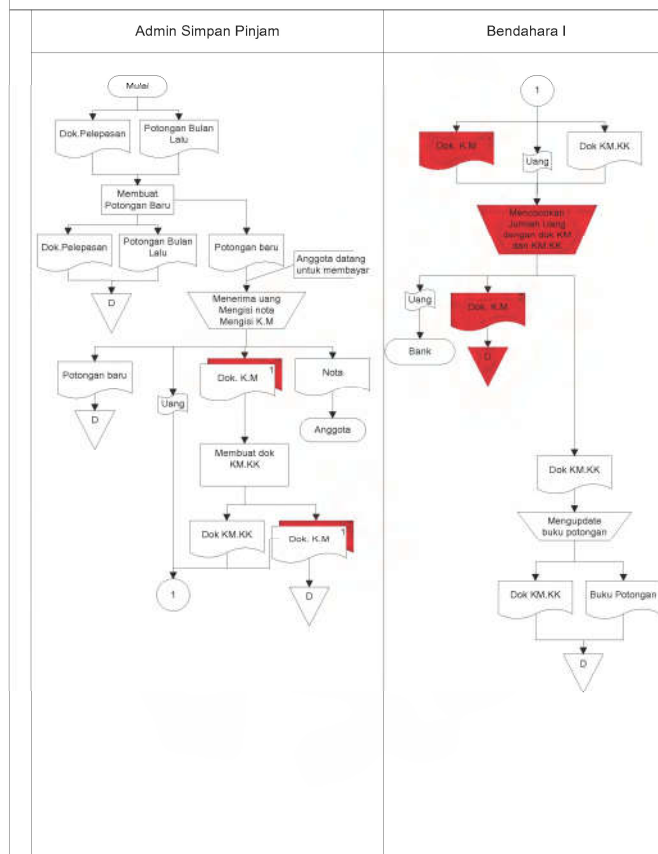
Admin Simpan Pinjam

Bendahara I

Mulai

Dok.Pelepasan

Potongan Bulan Lalu

Membuat Potongan Baru

Dok.Pelepasan

Potongan Bulan Lalu

Potongan baru

Anggota datang untuk membayar

D

Menerima uang Mengisi nota Mengisi K.M

Potongan baru

Uang

Dok. K.M

1

Nota

D

Anggota

Membuat dok KM.KK

Dok KM.KK

Dok. K.M

1

1

D

1

Dok. K.M

Uang

Dok KM.KK

Mencocokan Jumlah Uang dengan dok KM dan KM.KK

Uang

Dok. K.M

Bank

D

Dok KM.KK

Mengupdate buku potongan

Dok KM.KK

Buku Potongan

D